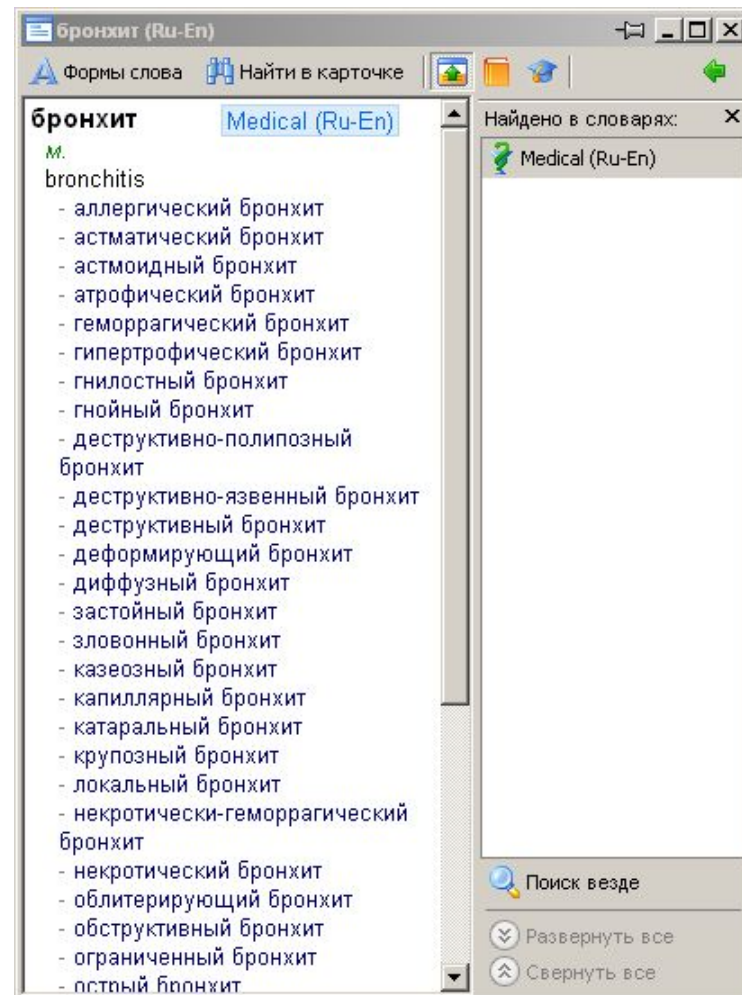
бронхит (Ru-En)

Формы слова Найти в карточке

бронхит Medical (Ru-En)
м.
bronchitis
- аллергический бронхит
- астматический бронхит
- астмоидный бронхит
- атрофический бронхит
- геморрагический бронхит
- гипертрофический бронхит
- гнилостный бронхит
- гнойный бронхит
- деструктивно-полипозный бронхит
- деструктивно-язвенный бронхит
- деструктивный бронхит
- деформирующий бронхит
- диффузный бронхит
- застойный бронхит
- зловонный бронхит
- казеозный бронхит
- капиллярный бронхит
- катаральный бронхит
- крупозный бронхит
- локальный бронхит
- некротически-геморрагический бронхит
- некротический бронхит
- облитерирующий бронхит
- обструктивный бронхит
- ограниченный бронхит
- острый бронхит

Найдено в словарях:
Medical (Ru-En)

Поиск везде
Развернуть все
Свернуть все